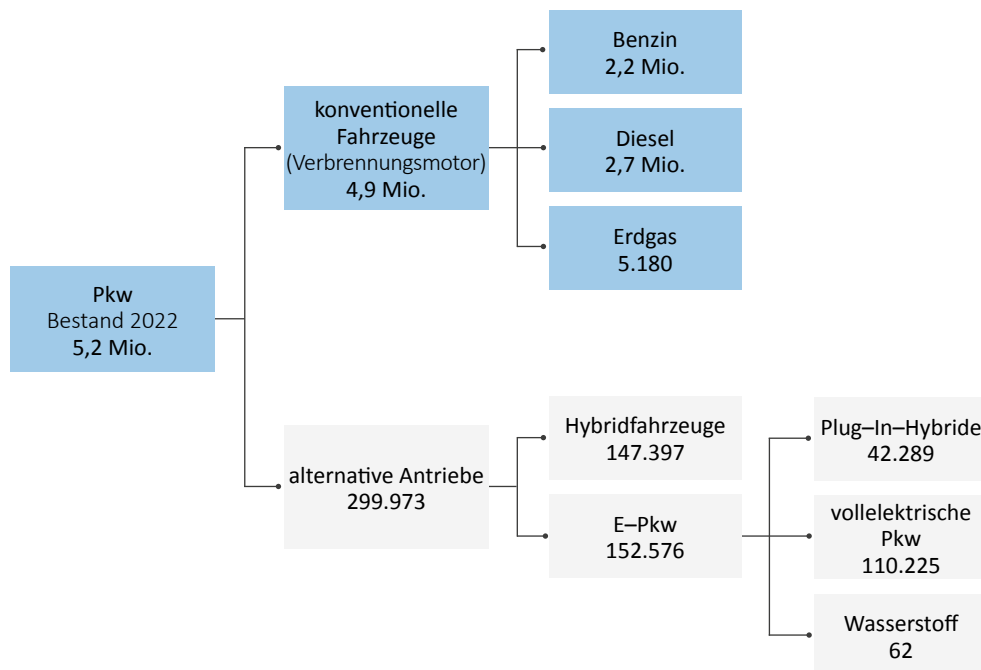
Pkw
Bestand 2022
5,2 Mio.

konventionelle Fahrzeuge (Verbrennungsmotor)
4,9 Mio.

Benzin
2,2 Mio.

Diesel
2,7 Mio.

Erdgas
5.180

alternative Antriebe
299.973

Hybridfahrzeuge
147.397

E–Pkw
152.576

Plug–In–Hybride
42.289

vollelektrische Pkw
110.225

Wasserstoff
62